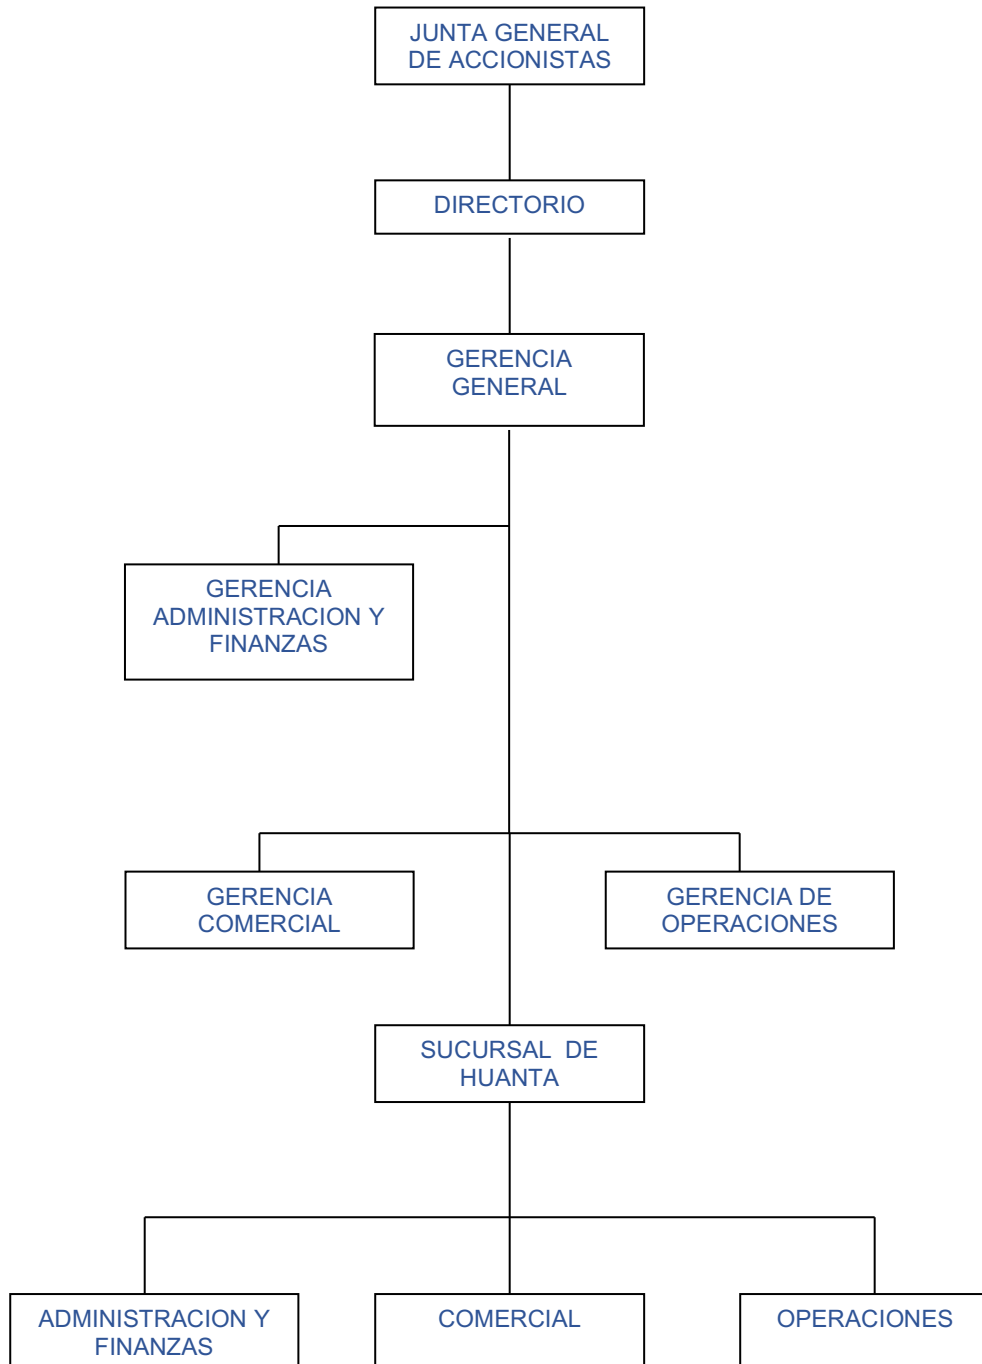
JUNTA GENERAL DE ACCIONISTAS

DIRECTORIO

GERENCIA GENERAL

GERENCIA ADMINISTRACION Y FINANZAS

GERENCIA COMERCIAL

GERENCIA DE OPERACIONES

SUCURSAL DE HUANTA

ADMINISTRACION Y FINANZAS

COMERCIAL

OPERACIONES